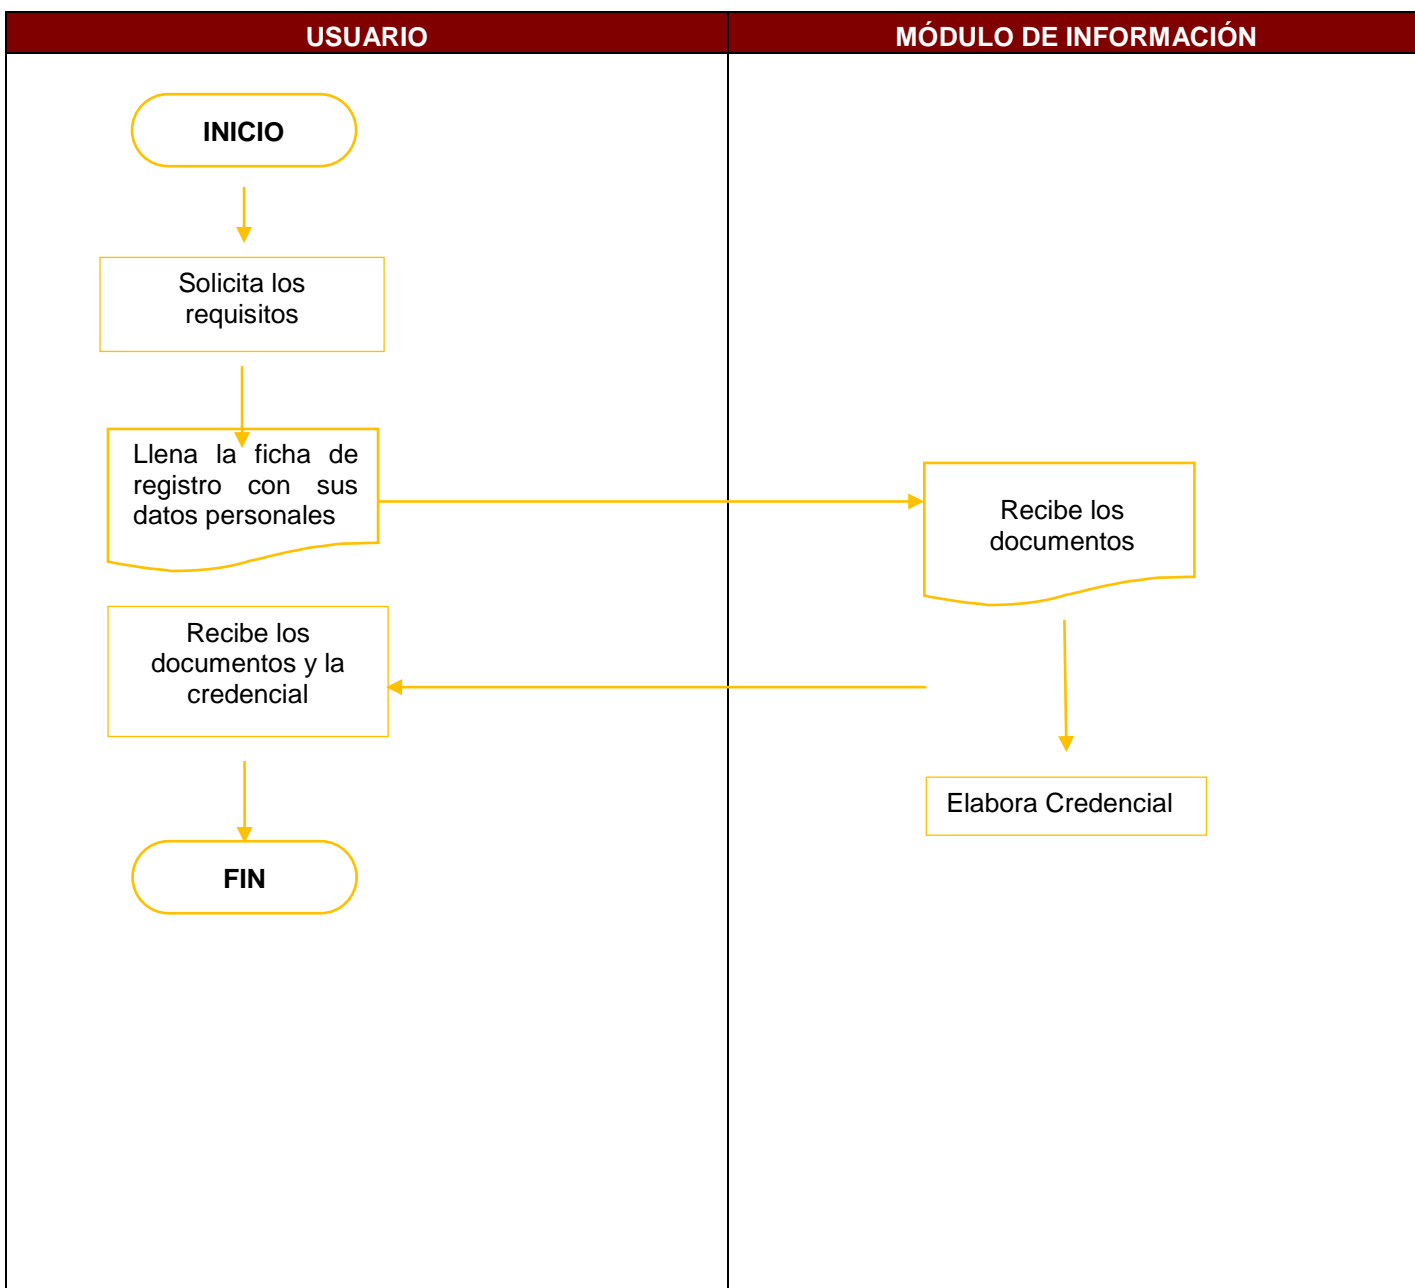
USUARIO

MÓDULO DE INFORMACIÓN

INICIO

Solicita los requisitos

Llena la ficha de registro con sus datos personales

Recibe los documentos

Recibe los documentos y la credencial

Elabora Credencial

FIN